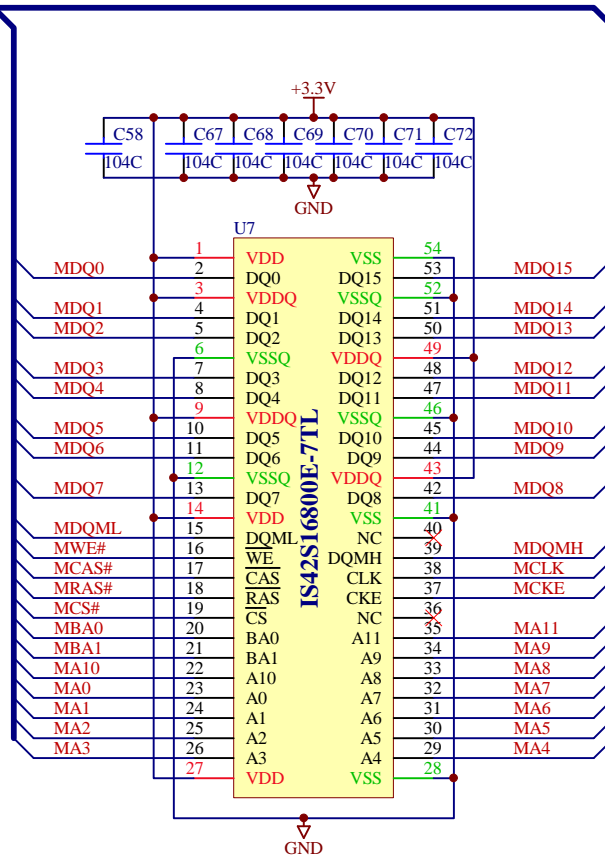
+3.3V

C58 104C
C67 104C
C68 104C
C69 104C
C70 104C
C71 104C
C72 104C

GND

U7

IS42S16800E-7TL

| Net | Pin | Name | Name | Pin | Net |
|---|---|---|---|---|---|
| | 1 | VDD | VSS | 54 | |
| MDQ0 | 2 | DQ0 | DQ15 | 53 | MDQ15 |
| | 3 | VDDQ | VSSQ | 52 | |
| MDQ1 | 4 | DQ1 | DQ14 | 51 | MDQ14 |
| MDQ2 | 5 | DQ2 | DQ13 | 50 | MDQ13 |
| | 6 | VSSQ | VDDQ | 49 | |
| MDQ3 | 7 | DQ3 | DQ12 | 48 | MDQ12 |
| MDQ4 | 8 | DQ4 | DQ11 | 47 | MDQ11 |
| | 9 | VDDQ | VSSQ | 46 | |
| MDQ5 | 10 | DQ5 | DQ10 | 45 | MDQ10 |
| MDQ6 | 11 | DQ6 | DQ9 | 44 | MDQ9 |
| | 12 | VSSQ | VDDQ | 43 | |
| MDQ7 | 13 | DQ7 | DQ8 | 42 | MDQ8 |
| | 14 | VDD | VSS | 41 | |
| MDQML | 15 | DQML | NC | 40 | |
| MWE# | 16 | $\overline{WE}$ | DQMH | 39 | MDQMH |
| MCAS# | 17 | $\overline{CAS}$ | CLK | 38 | MCLK |
| MRAS# | 18 | $\overline{RAS}$ | CKE | 37 | MCKE |
| MCS# | 19 | $\overline{CS}$ | NC | 36 | |
| MBA0 | 20 | BA0 | A11 | 35 | MA11 |
| MBA1 | 21 | BA1 | A9 | 34 | MA9 |
| MA10 | 22 | A10 | A8 | 33 | MA8 |
| MA0 | 23 | A0 | A7 | 32 | MA7 |
| MA1 | 24 | A1 | A6 | 31 | MA6 |
| MA2 | 25 | A2 | A5 | 30 | MA5 |
| MA3 | 26 | A3 | A4 | 29 | MA4 |
| | 27 | VDD | VSS | 28 | |

GND